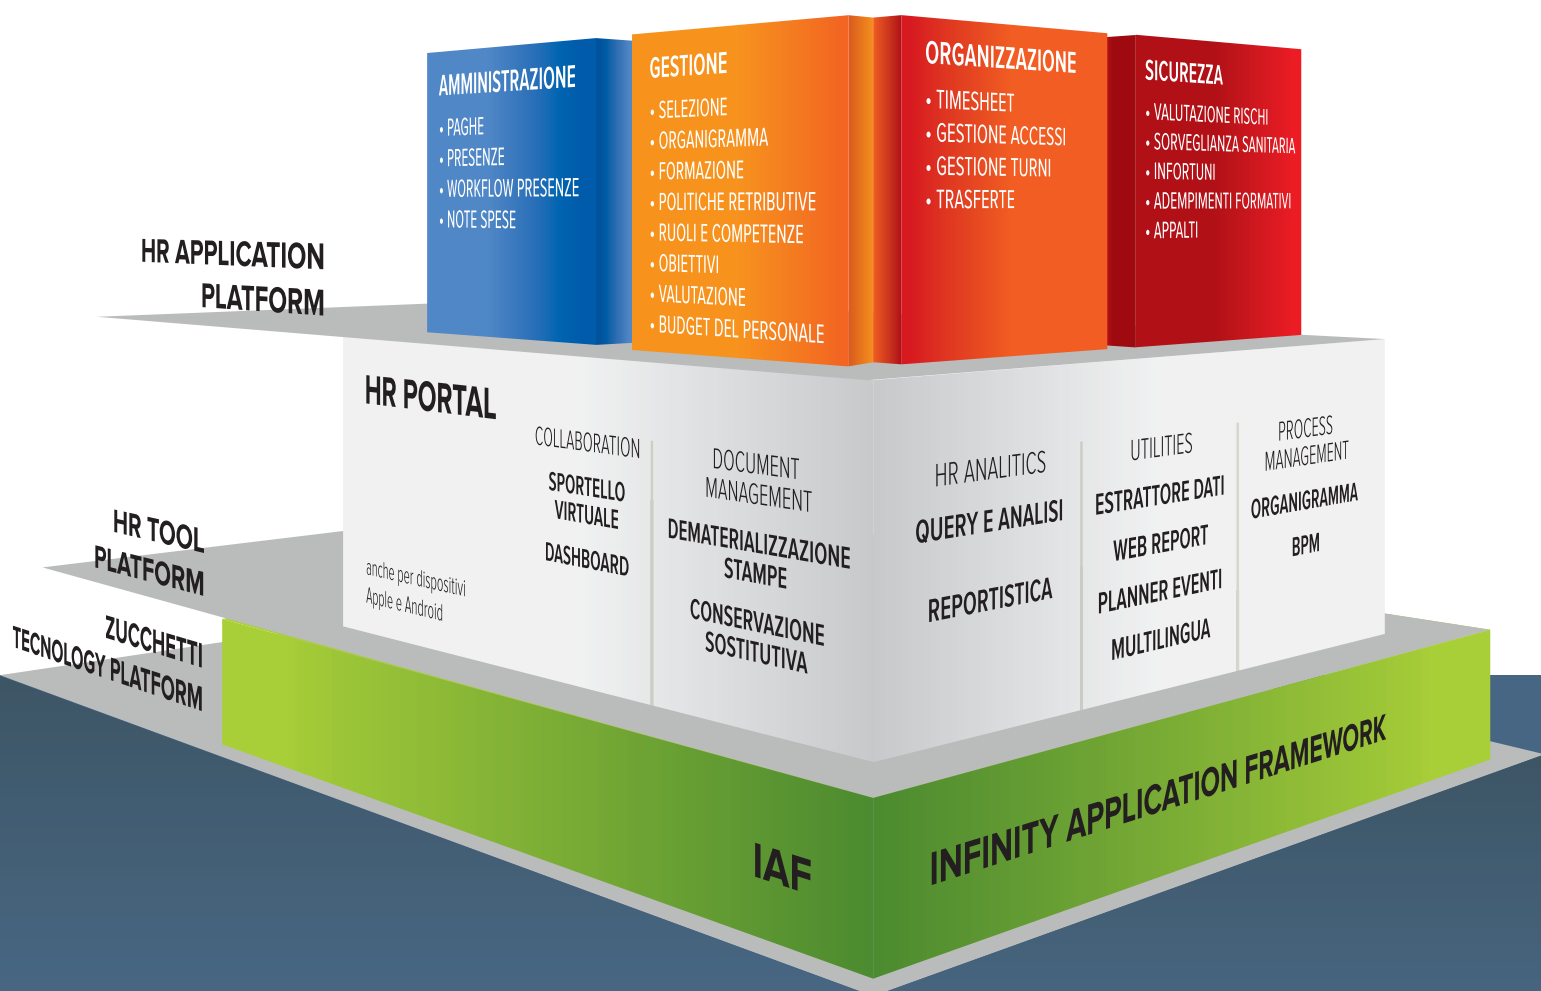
AMMINISTRAZIONE
• PAGHE
• PRESENZE
• WORKFLOW PRESENZE
• NOTE SPESE

GESTIONE
• SELEZIONE
• ORGANIGRAMMA
• FORMAZIONE
• POLITICHE RETRIBUTIVE
• RUOLI E COMPETENZE
• OBIETTIVI
• VALUTAZIONE
• BUDGET DEL PERSONALE

ORGANIZZAZIONE
• TIMESHEET
• GESTIONE ACCESSI
• GESTIONE TURNI
• TRASFERTE

SICUREZZA
• VALUTAZIONE RISCHI
• SORVEGLIANZA SANITARIA
• INFORTUNI
• ADEMPIMENTI FORMATIVI
• APPALTI

HR APPLICATION PLATFORM

HR PORTAL

COLLABORATION
SPORTELLO VIRTUALE
DASHBOARD

anche per dispositivi Apple e Android

DOCUMENT MANAGEMENT
DEMATERIALIZZAZIONE STAMPE
CONSERVAZIONE SOSTITUTIVA

HR ANALITICS
QUERY E ANALISI
REPORTISTICA

UTILITIES
ESTRATTORE DATI
WEB REPORT
PLANNER EVENTI
MULTILINGUA

PROCESS MANAGEMENT
ORGANIGRAMMA
BPM

HR TOOL PLATFORM

ZUCCHETTI TECNOLOGY PLATFORM

IAF

INFINITY APPLICATION FRAMEWORK